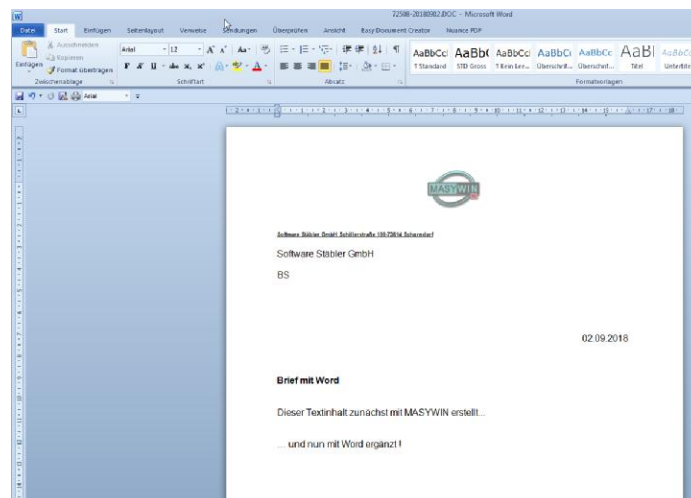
72588-2018082.DOC - Microsoft Word

Datei Start Einfügen Seitenlayout Verweise Sendungen Überprüfen Ansicht Easy Document Creator Nuance PDF

Ausschneiden
Kopieren
Einfügen
Format übertragen
Zwischenablage

Arial 12
F K U abc x, x²
Schriftart

Absatz

AaBbCcI AaBb( AaBbCcI AaBbCc AaBbCc AaBl AaBbCc
1 Standard STD Gross 1 Kein Lee... Überschrit... Überschrit... Titel Untertitel
Formatvorlagen

Arial

MASYWIN

Software Stäbler GmbH Schillerstraße 108 73614 Schorndorf

Software Stäbler GmbH

BS

02.09.2018

Brief mit Word

Dieser Textinhalt zunächst mit MASYWIN erstellt...

... und nun mit Word ergänzt !